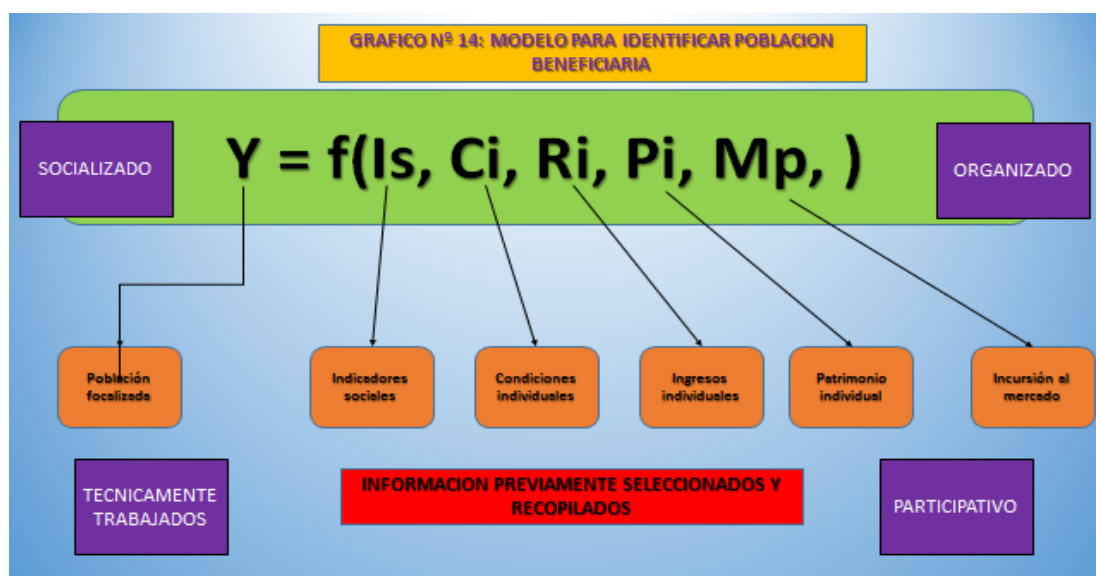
GRAFICO Nº 14: MODELO PARA IDENTIFICAR POBLACION BENEFICIARIA

SOCIALIZADO

Y = f(Is, Ci, Ri, Pi, Mp, )

ORGANIZADO

Población focalizada

Indicadores sociales

Condiciones individuales

Ingresos individuales

Patrimonio individual

Incursión al mercado

TECNICAMENTE TRABAJADOS

INFORMACION PREVIAMENTE SELECCIONADOS Y RECOPILADOS

PARTICIPATIVO